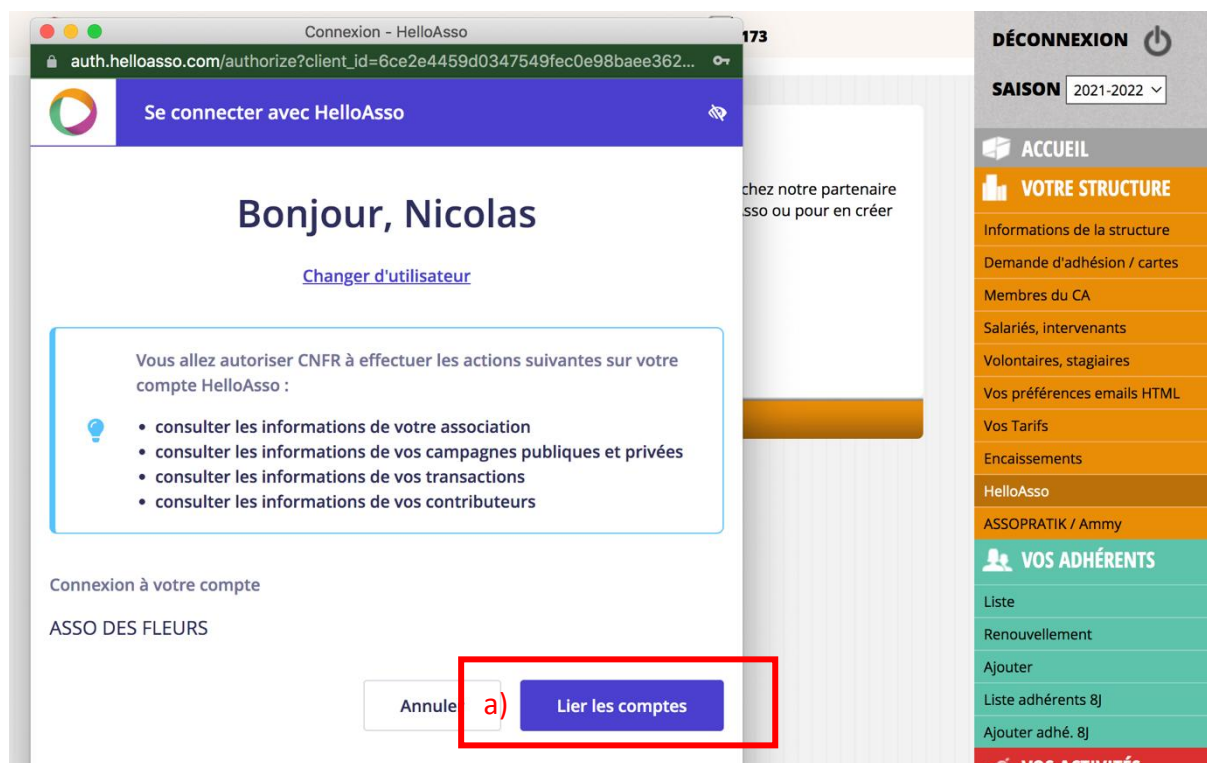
Connexion - HelloAsso
auth.helloasso.com/authorize?client_id=6ce2e4459d0347549fec0e98baee362...

Se connecter avec HelloAsso

Bonjour, Nicolas

Changer d'utilisateur

Vous allez autoriser CNFR à effectuer les actions suivantes sur votre compte HelloAsso :

- consulter les informations de votre association
- consulter les informations de vos campagnes publiques et privées
- consulter les informations de vos transactions
- consulter les informations de vos contributeurs

Connexion à votre compte

ASSO DES FLEURS

Annule

a)

Lier les comptes

173

chez notre partenaire
sso ou pour en créer

DÉCONNEXION

SAISON 2021-2022

ACCUEIL

VOTRE STRUCTURE

Informations de la structure
Demande d'adhésion / cartes
Membres du CA
Salariés, intervenants
Volontaires, stagiaires
Vos préférences emails HTML
Vos Tarifs
Encaissements
HelloAsso
ASSOPRATIK / Ammy

VOS ADHÉRENTS

Liste
Renouvellement
Ajouter
Liste adhérents 8J
Ajouter adhé. 8J

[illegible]